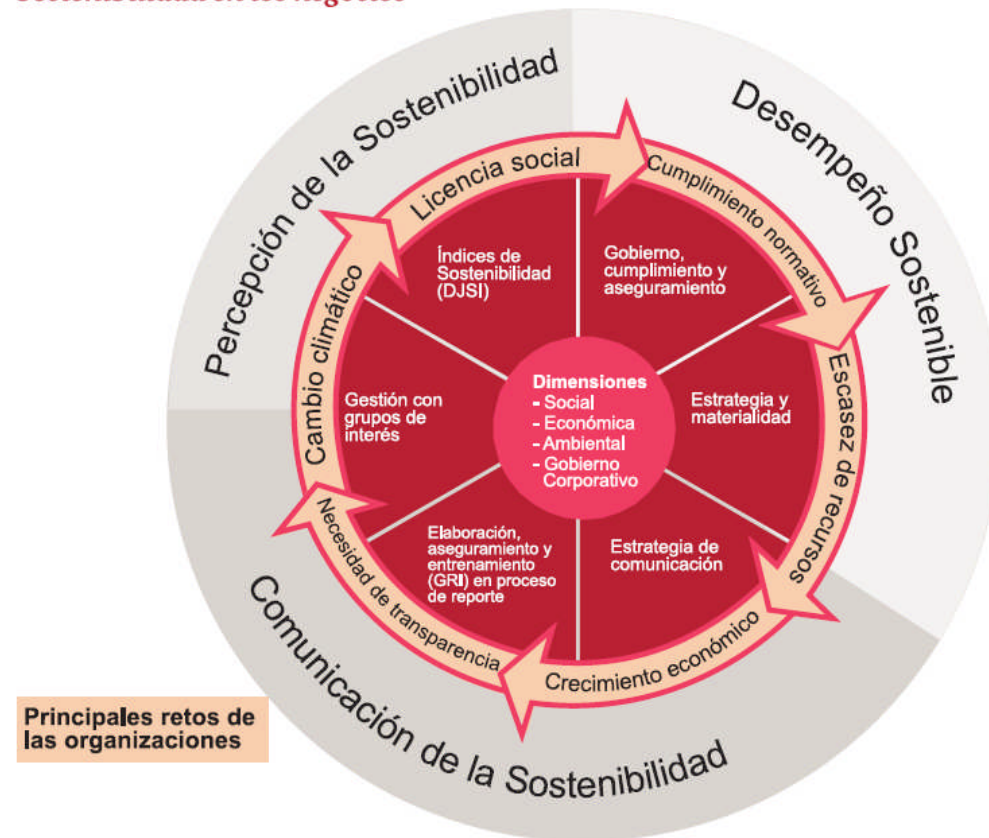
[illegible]

Percepción de la Sostenibilidad

Desempeño Sostenible

Comunicación de la Sostenibilidad

Licencia social

Cumplimiento normativo

Escasez de recursos

Crecimiento económico

Necesidad de transparencia

Cambio climático

Índices de Sostenibilidad (DJSI)

Gobierno, cumplimiento y aseguramiento

Estrategia y materialidad

Estrategia de comunicación

Elaboración, aseguramiento y entrenamiento (GRI) en proceso de reporte

Gestión con grupos de interés

Dimensiones
- Social
- Económica
- Ambiental
- Gobierno Corporativo

Principales retos de las organizaciones